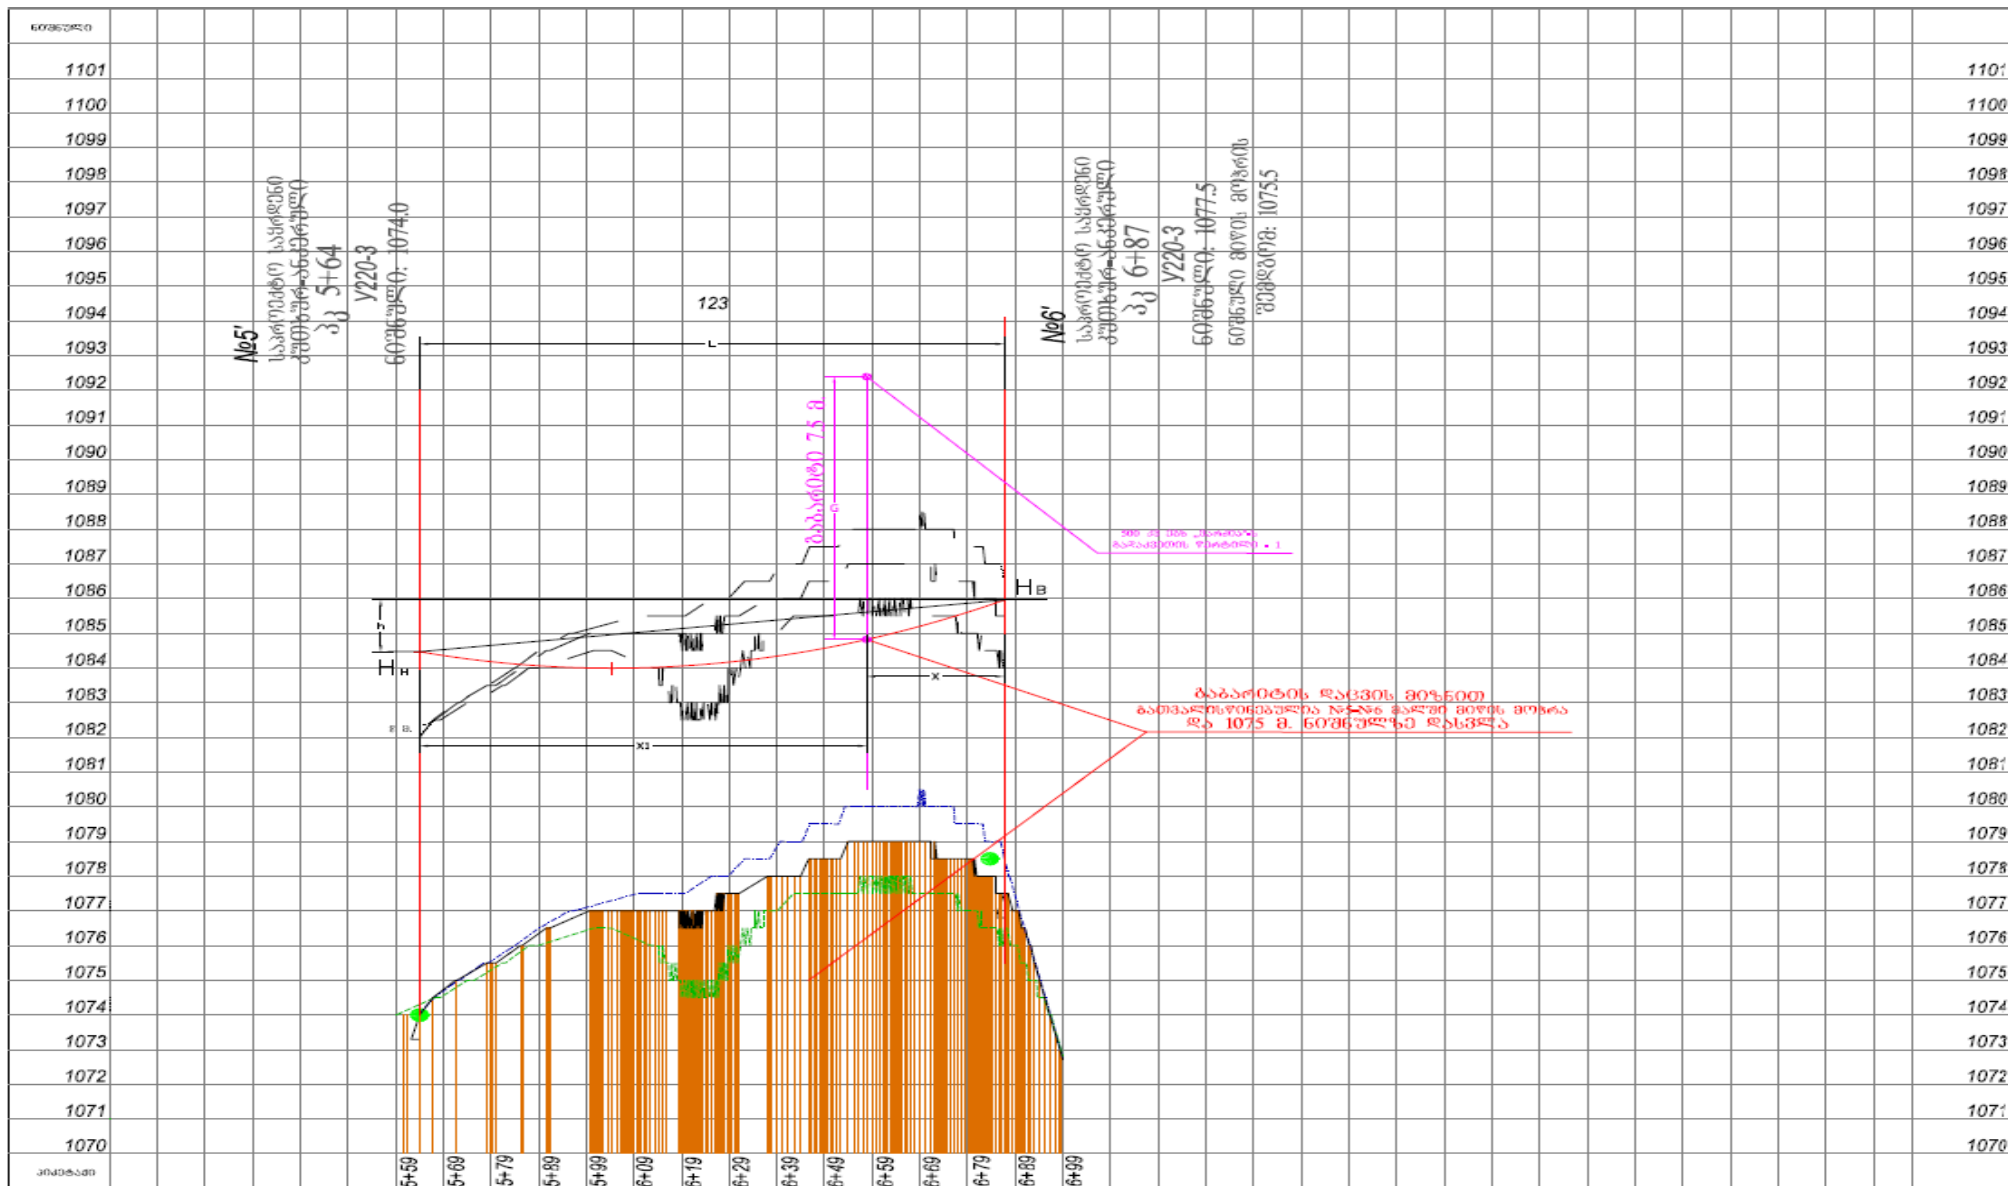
ნიშნული

1101
1100
1099
1098
1097
1096
1095
1094
1093
1092
1091
1090
1089
1088
1087
1086
1085
1084
1083
1082
1081
1080
1079
1078
1077
1076
1075
1074
1073
1072
1071
1070

№5'
საკიდური საყრდენი
ჰორიზონტალურად
პკ 5+64
У220-3
ნიშნული: 1074.0

123

L

№6'
საკიდური საყრდენი
ჰორიზონტალურად
პკ 6+87
У220-3
ნიშნული: 1077.5
ნიშნული ძირის მიწის
ზედაპირი: 1075.5

გაბარიტი 7.5 მ

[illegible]
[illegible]

Hв

Hн

x

x1

გაბარიტის დაცვის მიზნით
გათვალისწინებულია №5-№6 მალში მიწის მოჭრა
და 1075 მ. ნიშნულზე დასვლა

1101
1100
1099
1098
1097
1096
1095
1094
1093
1092
1091
1090
1089
1088
1087
1086
1085
1084
1083
1082
1081
1080
1079
1078
1077
1076
1075
1074
1073
1072
1071
1070

პიკეტაჟი

5+59
5+69
5+79
5+89
5+99
6+09
6+19
6+29
6+39
6+49
6+59
6+69
6+79
6+89
6+99